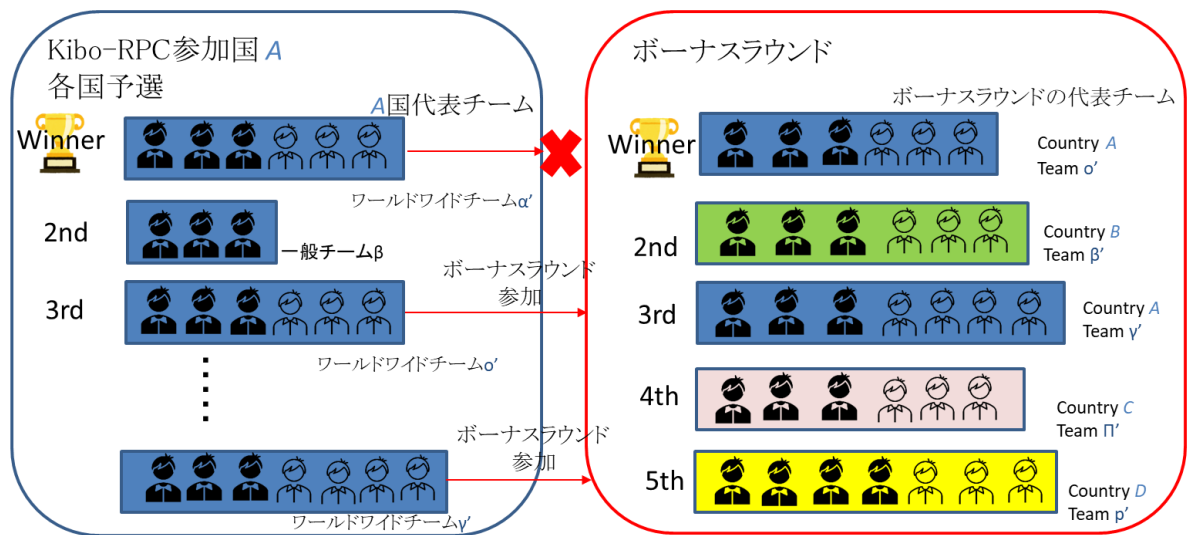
Kibo-RPC参加国 A
各国予選

A国代表チーム

Winner

ワールドワイドチームα′

2nd

一般チームβ

ボーナスラウンド参加

3rd

ワールドワイドチームο′

⋮

ボーナスラウンド参加

ワールドワイドチームγ′

ボーナスラウンド

ボーナスラウンドの代表チーム

Winner

Country A
Team ο′

2nd

Country B
Team β′

3rd

Country A
Team γ′

4th

Country C
Team Π′

5th

Country D
Team ρ′